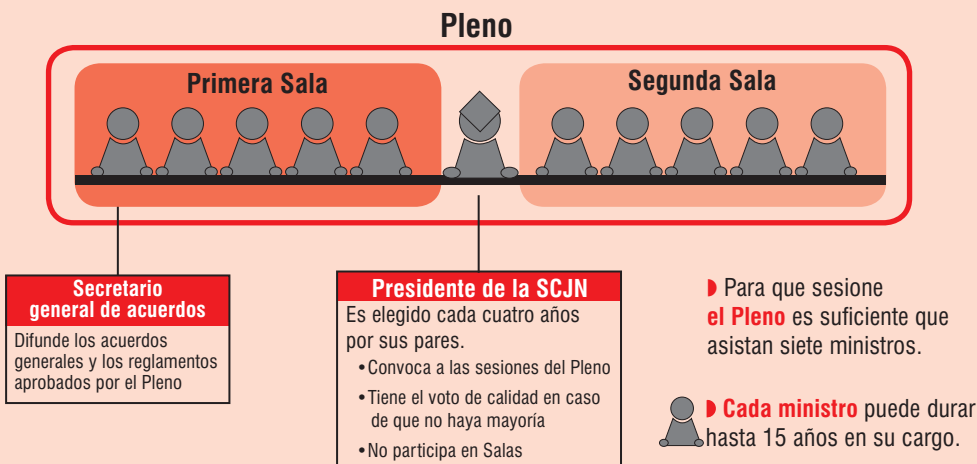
Pleno

Primera Sala

Segunda Sala

Secretario general de acuerdos

Difunde los acuerdos generales y los reglamentos aprobados por el Pleno

Presidente de la SCJN

Es elegido cada cuatro años por sus pares.

• Convoca a las sesiones del Pleno

• Tiene el voto de calidad en caso de que no haya mayoría

• No participa en Salas

Para que sesione el Pleno es suficiente que asistan siete ministros.

Cada ministro puede durar hasta 15 años en su cargo.